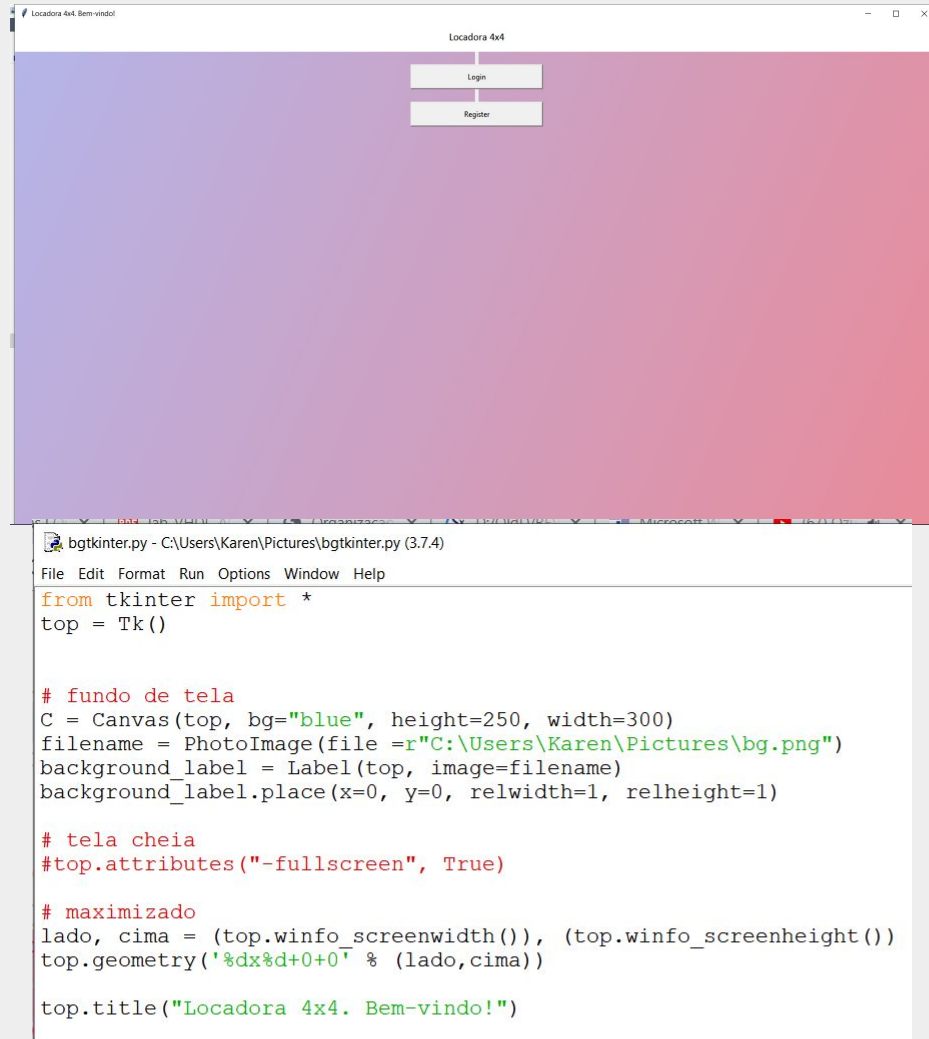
Locadora 4x4. Bem-vindo!

Locadora 4x4

Login

Register

bgtkinter.py - C:\Users\Karen\Pictures\bgtkinter.py (3.7.4)

File Edit Format Run Options Window Help

from tkinter import *
top = Tk()

# fundo de tela
C = Canvas(top, bg="blue", height=250, width=300)
filename = PhotoImage(file =r"C:\Users\Karen\Pictures\bg.png")
background_label = Label(top, image=filename)
background_label.place(x=0, y=0, relwidth=1, relheight=1)

# tela cheia
#top.attributes("-fullscreen", True)

# maximizado
lado, cima = (top.winfo_screenwidth()), (top.winfo_screenheight())
top.geometry('%dx%d+0+0' % (lado,cima))

top.title("Locadora 4x4. Bem-vindo!")